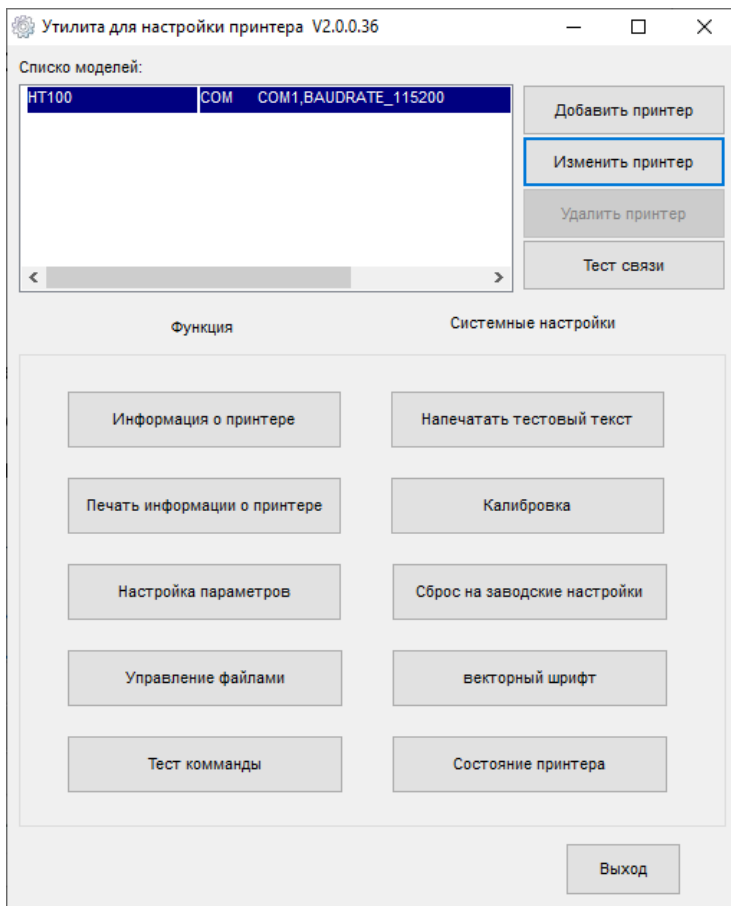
Утилита для настройки принтера V2.0.0.36

Списко моделей:

| HT100 | COM | COM1,BAUDRATE_115200 |
|---|---|---|

Добавить принтер
Изменить принтер
Удалить принтер
Тест связи

Функция

Системные настройки

Информация о принтере
Напечатать тестовый текст
Печать информации о принтере
Калибровка
Настройка параметров
Сброс на заводские настройки
Управление файлами
векторный шрифт
Тест комманды
Состояние принтера

Выход